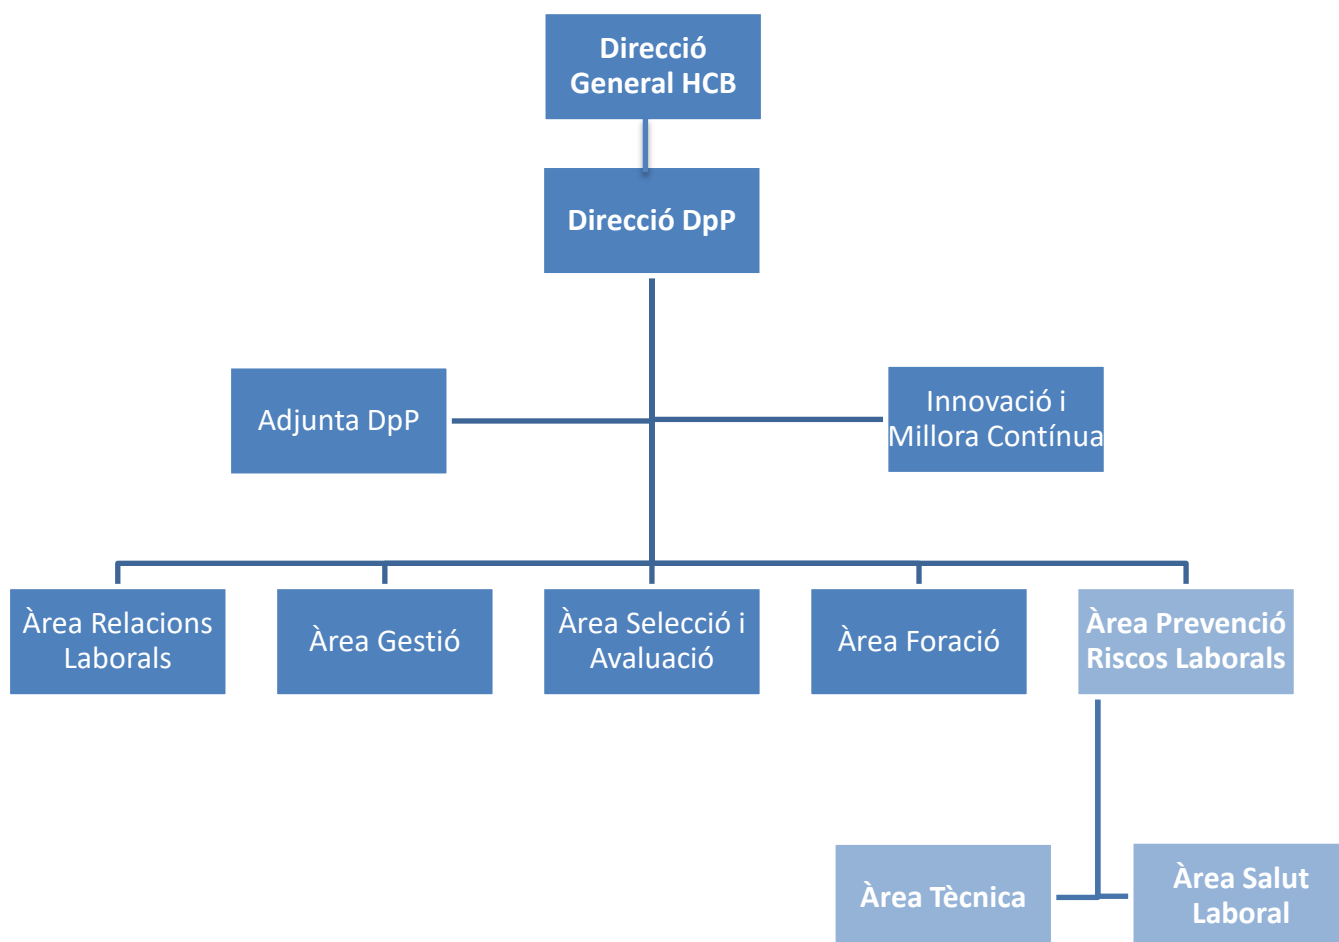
Direcció General HCB

Direcció DpP

Adjunta DpP

Innovació i Millora Contínua

Àrea Relacions Laborals

Àrea Gestió

Àrea Selecció i Avaluació

Àrea Foració

Àrea Prevenció Riscos Laborals

Àrea Tècnica

Àrea Salut Laboral